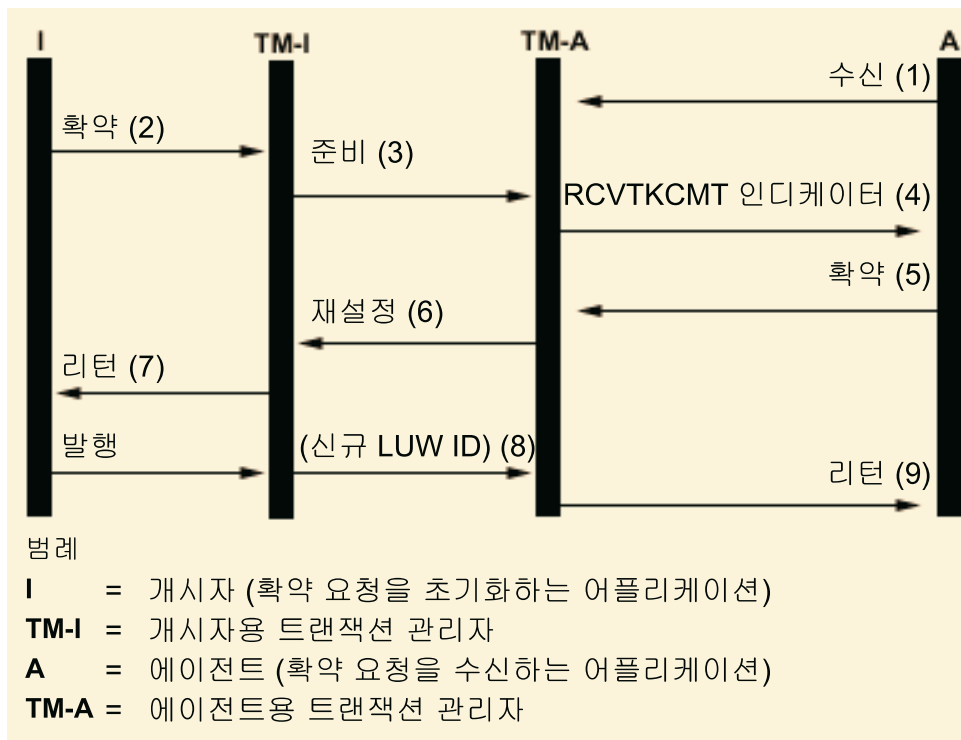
I

TM-I

TM-A

A

수신 (1)

확약 (2)

준비 (3)

RCVTKCMT 인디케이터 (4)

확약 (5)

재설정 (6)

리턴 (7)

발행

(신규 LUW ID) (8)

리턴 (9)

범례

I = 개시자 (확약 요청을 초기화하는 어플리케이션)

TM-I = 개시자용 트랜잭션 관리자

A = 에이전트 (확약 요청을 수신하는 어플리케이션)

TM-A = 에이전트용 트랜잭션 관리자